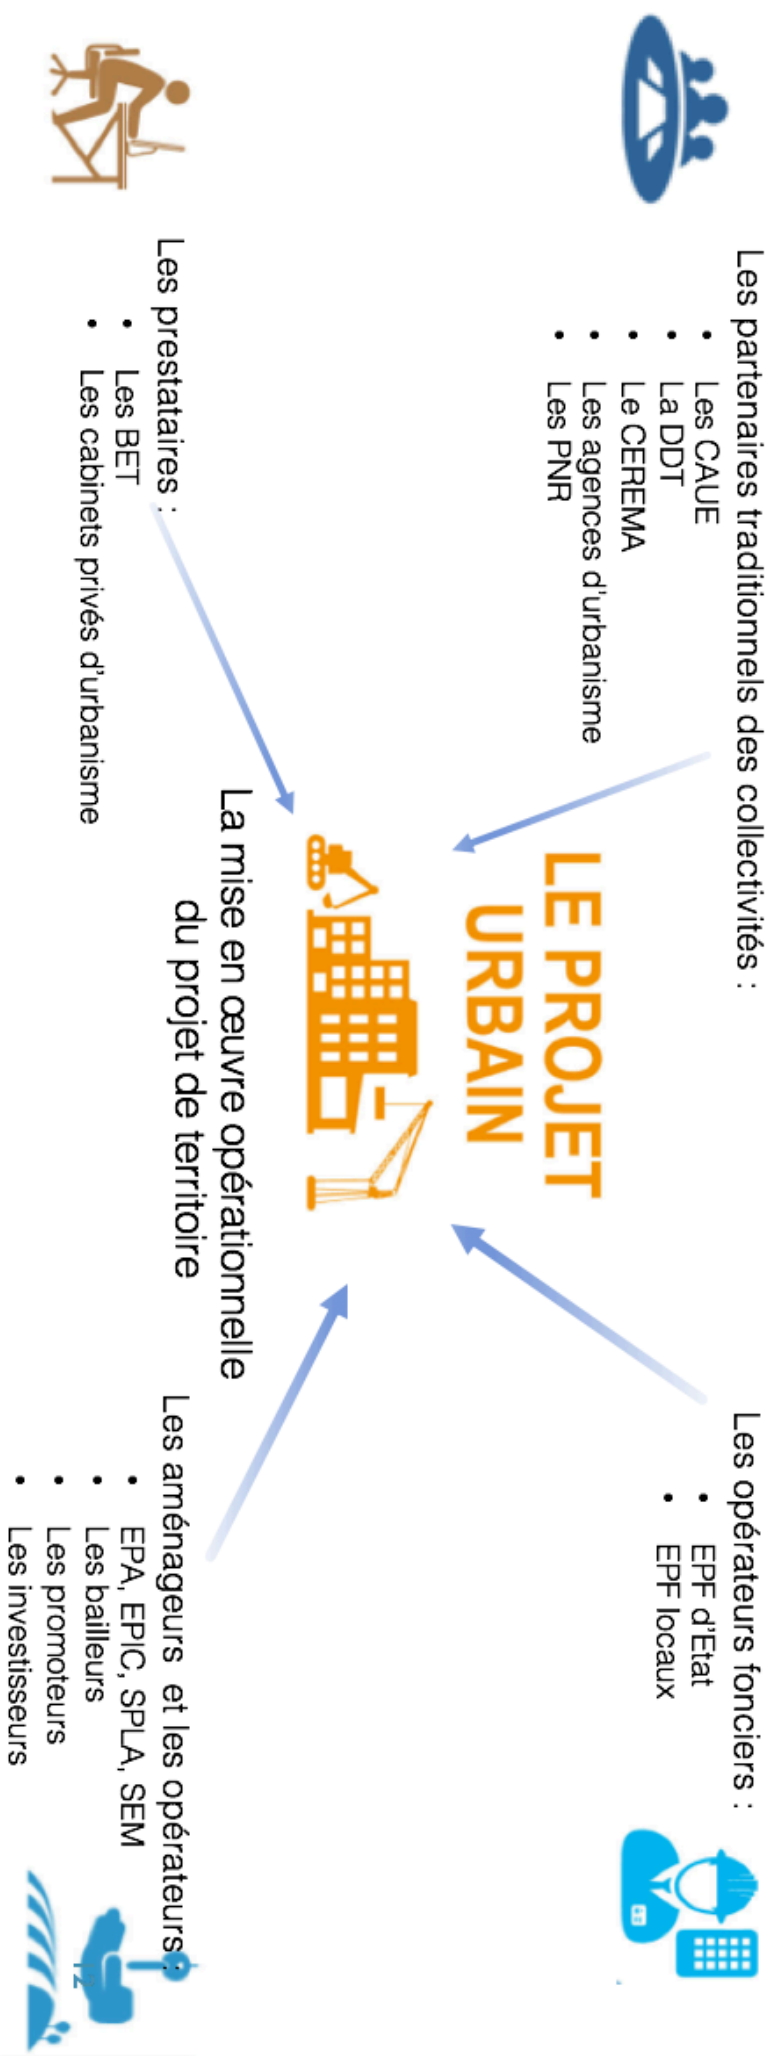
Les partenaires traditionnels des collectivités :
• Les CAUE
• La DDT
• Le CEREMA
• Les agences d'urbanisme
• Les PNR

Les opérateurs fonciers :
• EPF d'Etat
• EPF locaux

LE PROJET URBAIN

La mise en œuvre opérationnelle du projet de territoire

Les prestataires :
• Les BET
• Les cabinets privés d'urbanisme

Les aménageurs et les opérateurs :
• EPA, EPIC, SPLA, SEM
• Les bailleurs
• Les promoteurs
• Les investisseurs

12